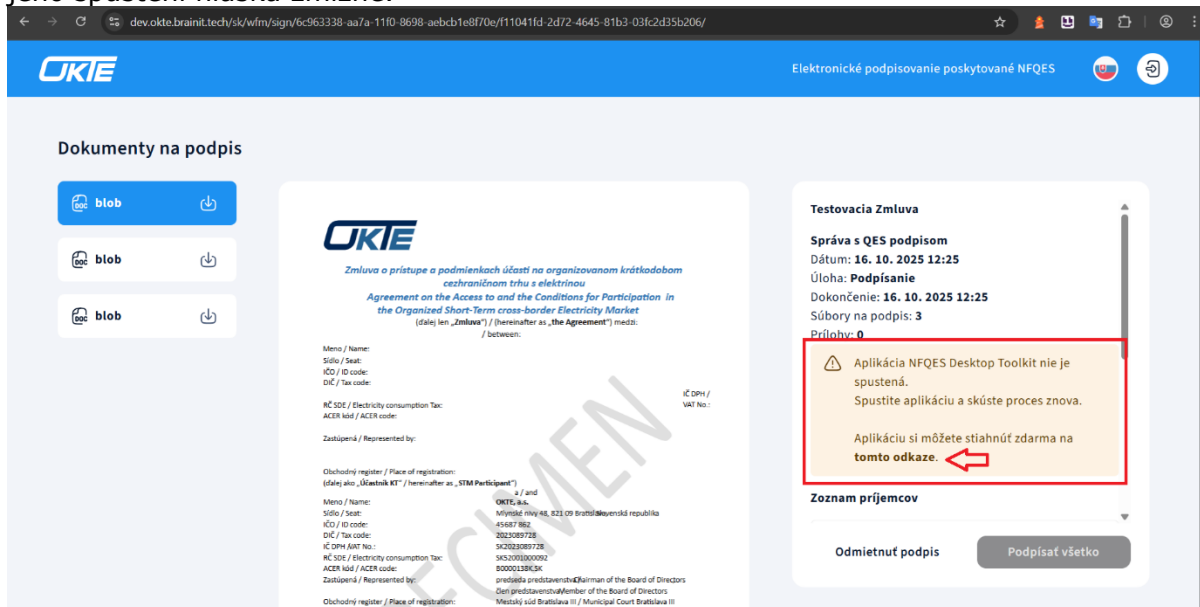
dev.okte.brainit.tech/sk/wfm/sign/6c963338-aa7a-11f0-8698-aebcb1e8f70e/f11041fd-2d72-4645-81b3-03fc2d35b206/

OKTE

Elektronické podpisovanie poskytované NFQES

Dokumenty na podpis

blob

blob

blob

OKTE

Zmluva o prístupe a podmienkach účasti na organizovanom krátkodobom cezhraničnom trhu s elektrinou
Agreement on the Access to and the Conditions for Participation in the Organized Short-Term cross-border Electricity Market
(ďalej len „Zmluva") / (hereinafter as „the Agreement") medzi: / between:

Meno / Name:
Sídlo / Seat:
IČO / ID code:
DIČ / Tax code:
IČ DPH / VAT No.:
RČ SDE / Electricity consumption Tax:
ACER kód / ACER code:

Zastúpená / Represented by:

Obchodný register / Place of registration:
(ďalej ako „Účastník KT" / hereinafter as „STM Participant")
a / and
Meno / Name: OKTE, a.s.
Sídlo / Seat: Mlynské nivy 48, 821 09 Bratislava, Slovenská republika
IČO / ID code: 45687 862
DIČ / Tax code: 2023089728
IČ DPH /VAT No.: SK2023089728
RČ SDE / Electricity consumption Tax: SKS2001000092
ACER kód / ACER code: B0000138K.SK
Zastúpená / Represented by: predseda predstavenstva/Chairman of the Board of Directors
člen predstavenstva/Member of the Board of Directors
Obchodný register / Place of registration: Mestský súd Bratislava III / Municipal Court Bratislava III

SPECIMEN

Testovacia Zmluva

Správa s QES podpisom
Dátum: 16. 10. 2025 12:25
Úloha: Podpísanie
Dokončenie: 16. 10. 2025 12:25
Súbory na podpis: 3
Prílohy: 0

Aplikácia NFQES Desktop Toolkit nie je spustená.
Spustite aplikáciu a skúste proces znova.

Aplikáciu si môžete stiahnuť zdarma na tomto odkaze.

Zoznam príjemcov

Odmietnuť podpis
Podpísať všetko